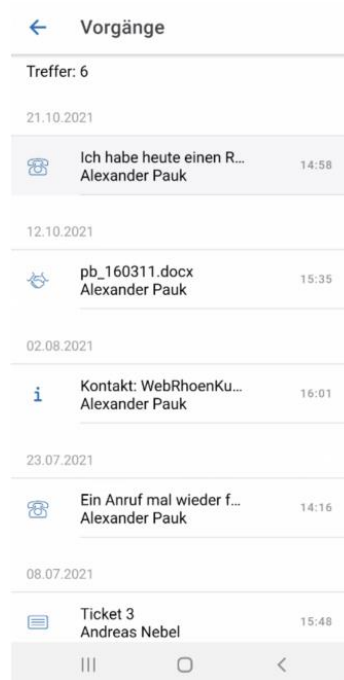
← Vorgänge

Treffer: 6

21.10.2021

Ich habe heute einen R...
Alexander Pauk
14:58

12.10.2021

pb_160311.docx
Alexander Pauk
15:35

02.08.2021

i
Kontakt: WebRhoenKu...
Alexander Pauk
16:01

23.07.2021

Ein Anruf mal wieder f...
Alexander Pauk
14:16

08.07.2021

Ticket 3
Andreas Nebel
15:48

||| ○ <